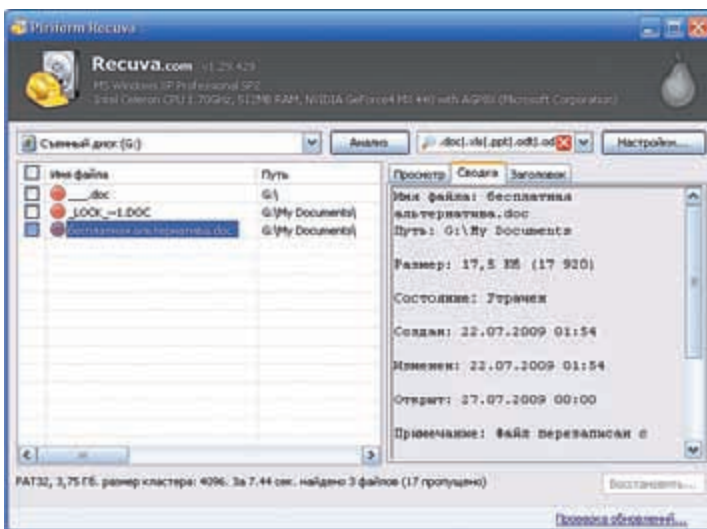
Piriform Recuva

Recuva.com v1.29.429
MS Windows XP Professional SP2
Intel Celeron CPU 1.70GHz, 512MB RAM, NVIDIA GeForce4 MX 440 with AGP8X (Microsoft Corporation)

Съемный диск (G:)
Анализ
.doc|.xls|.ppt|.odt|.od
Настройки...

| Имя файла | Путь |
|---|---|
| __doc | G:\ |
| _LOCK_~1.DOC | G:\My Documents\ |
| бесплатная альтернатива.doc | G:\My Documents\ |

Просмотр Сводка Заголовок

Имя файла: бесплатная альтернатива.doc
Путь: G:\My Documents

Размер: 17,5 КБ (17 920)

Состояние: Утрачен

Создан: 22.07.2009 01:54

Изменен: 22.07.2009 01:54

Открыт: 27.07.2009 00:00

Примечание: Файл перезаписан с

FAT32, 3,75 ГБ. размер кластера: 4096. За 7.44 сек. найдено 3 файлов (17 пропущено)

Восстановить...

Проверка обновлений...